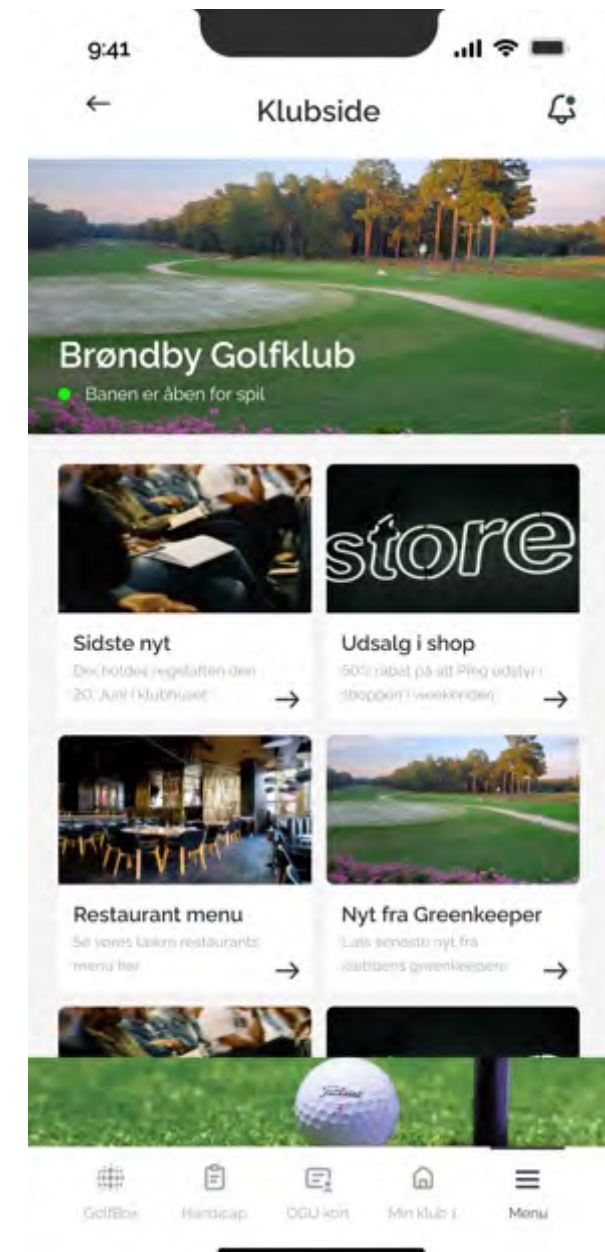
9:41

Klubside

Brøndby Golfklub

Banen er åben for spil

store

Sidste nyt

Der holdes regattaen den 20. Juni i klubhuset

Udsalg i shop

50% rabat på alt Ping udstyr i shoppen i weekenden

Restaurant menu

Se vores lækre restaurants menu her

Nyt fra Greenkeeper

Læs seneste nyt fra klubbens greenkeepere

Titleist

GolfBox

Handicap

DGU kort

Min klub

Menu